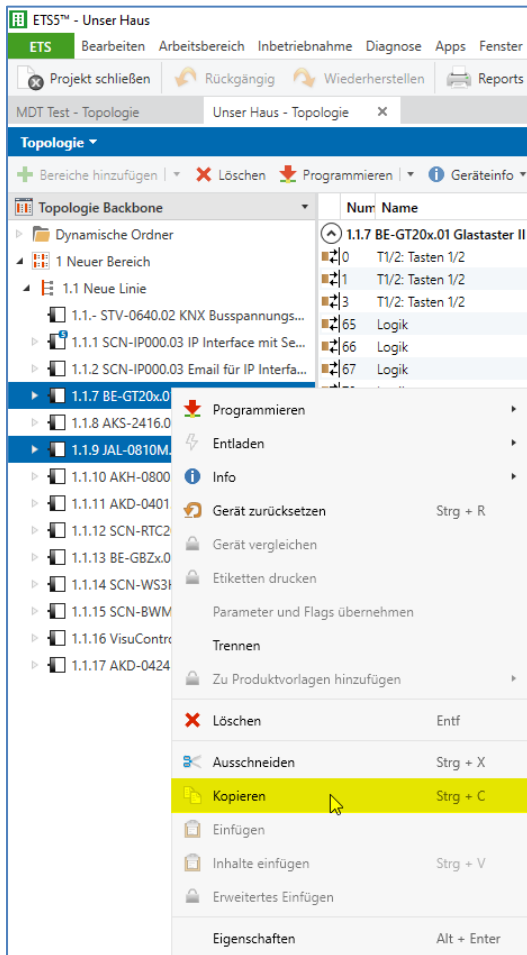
ETS5™ - Unser Haus

ETS Bearbeiten Arbeitsbereich Inbetriebnahme Diagnose Apps Fenster

Projekt schließen Rückgängig Wiederherstellen Reports

MDT Test - Topologie Unser Haus - Topologie ×

Topologie ▾

Bereiche hinzufügen | ▾ Löschen Programmieren | ▾ Geräteinfo ▾

Topologie Backbone

Dynamische Ordner
1 Neuer Bereich
1.1 Neue Linie
1.1.- STV-0640.02 KNX Busspannungs...
1.1.1 SCN-IP000.03 IP Interface mit Se...
1.1.2 SCN-IP000.03 Email für IP Interfa...
1.1.7 BE-GT20x.0
1.1.8 AKS-2416.0
1.1.9 JAL-0810M.
1.1.10 AKH-0800
1.1.11 AKD-0401
1.1.12 SCN-RTC2
1.1.13 BE-GBZx.0
1.1.14 SCN-WS3
1.1.15 SCN-BWM
1.1.16 VisuContro
1.1.17 AKD-0424

| Num | Name |
|---|---|
| 1.1.7 BE-GT20x.01 Glastaster II | |
| 0 | T1/2: Tasten 1/2 |
| 1 | T1/2: Tasten 1/2 |
| 3 | T1/2: Tasten 1/2 |
| 65 | Logik |
| 66 | Logik |
| 67 | Logik |

Programmieren ▸
Entladen ▸
Info ▸
Gerät zurücksetzen Strg + R
Gerät vergleichen
Etiketten drucken
Parameter und Flags übernehmen
Trennen
Zu Produktvorlagen hinzufügen ▸
Löschen Entf
Ausschneiden Strg + X
Kopieren Strg + C
Einfügen
Inhalte einfügen Strg + V
Erweitertes Einfügen
Eigenschaften Alt + Enter